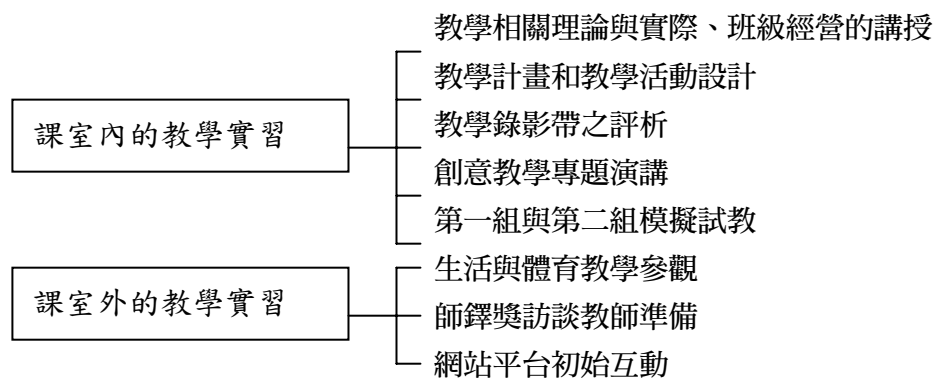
課室內的教學實習

教學相關理論與實際、班級經營的講授

教學計畫和教學活動設計

教學錄影帶之評析

創意教學專題演講

第一組與第二組模擬試教

課室外的教學實習

生活與體育教學參觀

師鐸獎訪談教師準備

網站平台初始互動